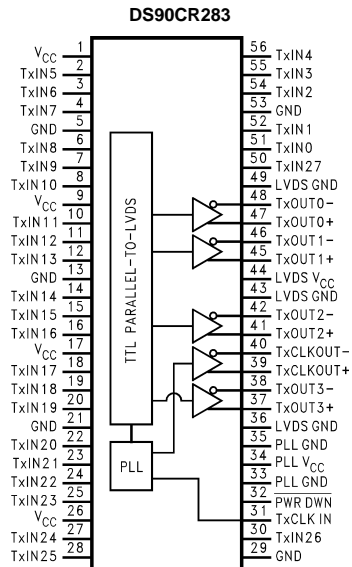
DS90CR283

$V_{CC}$ 1
TxIN5 2
TxIN6 3
TxIN7 4
GND 5
TxIN8 6
TxIN9 7
TxIN10 8
$V_{CC}$ 9
TxIN11 10
TxIN12 11
TxIN13 12
GND 13
TxIN14 14
TxIN15 15
TxIN16 16
$V_{CC}$ 17
TxIN17 18
TxIN18 19
TxIN19 20
GND 21
TxIN20 22
TxIN21 23
TxIN22 24
TxIN23 25
$V_{CC}$ 26
TxIN24 27
TxIN25 28

TTL PARALLEL-TO-LVDS

PLL

56 TxIN4
55 TxIN3
54 TxIN2
53 GND
52 TxIN1
51 TxIN0
50 TxIN27
49 LVDS GND
48 TxOUT0-
47 TxOUT0+
46 TxOUT1-
45 TxOUT1+
44 LVDS $V_{CC}$
43 LVDS GND
42 TxOUT2-
41 TxOUT2+
40 TxCLKOUT-
39 TxCLKOUT+
38 TxOUT3-
37 TxOUT3+
36 LVDS GND
35 PLL GND
34 PLL $V_{CC}$
33 PLL GND
32 PWR DWN
31 TxCLK IN
30 TxIN26
29 GND